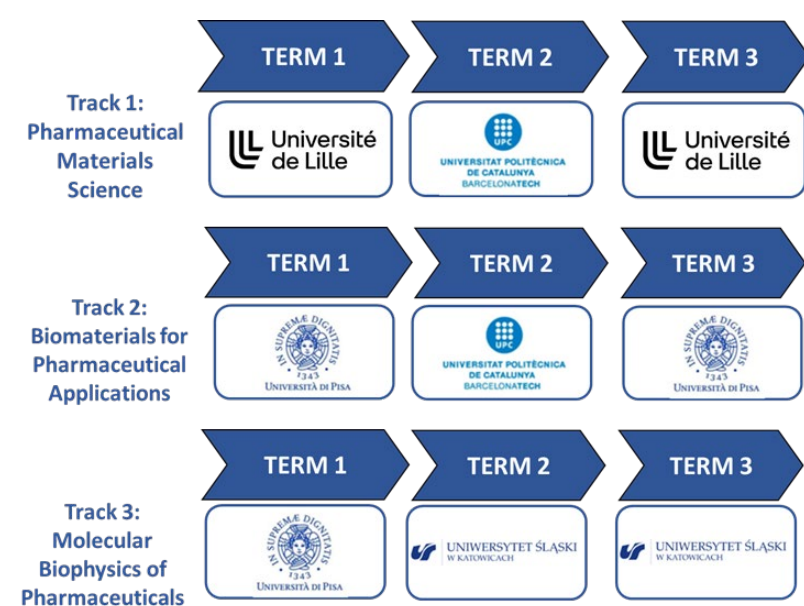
Track 1: Pharmaceutical Materials Science

| TERM 1 | TERM 2 | TERM 3 |
|---|---|---|
| Université de Lille | UPC UNIVERSITAT POLITÈCNICA DE CATALUNYA BARCELONATECH | Université de Lille |

Track 2: Biomaterials for Pharmaceutical Applications

| TERM 1 | TERM 2 | TERM 3 |
|---|---|---|
| IN SUPREMÆ DIGNITATIS 1343 UNIVERSITÀ DI PISA | UPC UNIVERSITAT POLITÈCNICA DE CATALUNYA BARCELONATECH | IN SUPREMÆ DIGNITATIS 1343 UNIVERSITÀ DI PISA |

Track 3: Molecular Biophysics of Pharmaceuticals

| TERM 1 | TERM 2 | TERM 3 |
|---|---|---|
| IN SUPREMÆ DIGNITATIS 1343 UNIVERSITÀ DI PISA | UNIWERSYTET ŚLĄSKI W KATOWICACH | UNIWERSYTET ŚLĄSKI W KATOWICACH |